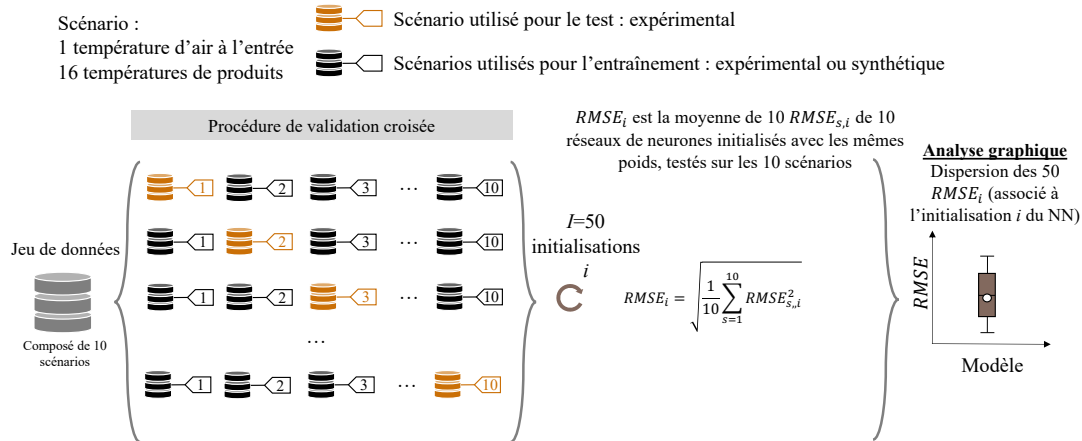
Scénario :
1 température d'air à l'entrée
16 températures de produits

Scénario utilisé pour le test : expérimental

Scénarios utilisés pour l'entraînement : expérimental ou synthétique

Procédure de validation croisée

$RMSE_i$ est la moyenne de 10 $RMSE_{s,i}$ de 10 réseaux de neurones initialisés avec les mêmes poids, testés sur les 10 scénarios

1 2 3 … 10
1 2 3 … 10
1 2 3 … 10
…
1 2 3 … 10

Jeu de données

Composé de 10 scénarios

$I$=50 initialisations $i$

$RMSE_i = \sqrt{\frac{1}{10}\sum_{s=1}^{10} RMSE_{s,,i}^2}$

Analyse graphique
Dispersion des 50 $RMSE_i$ (associé à l'initialisation $i$ du NN)

$RMSE$

Modèle